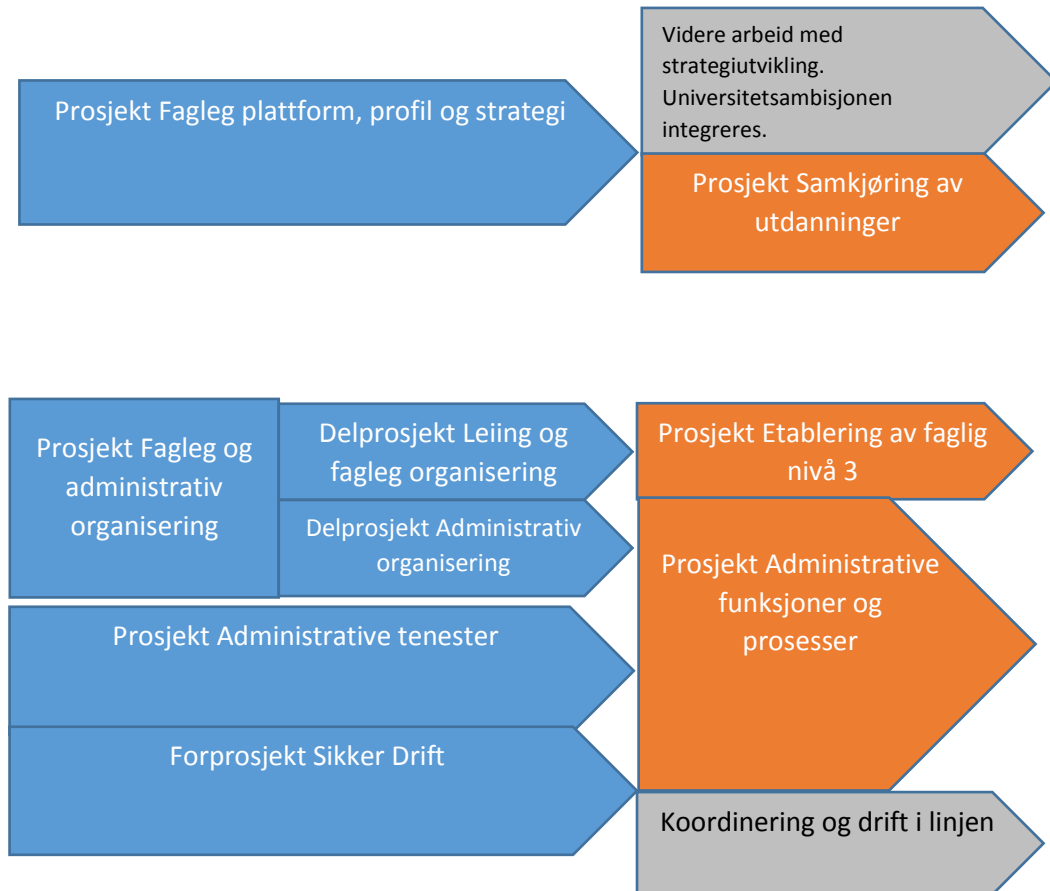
Prosjekt Fagleg plattform, profil og strategi

Videre arbeid med strategiutvikling. Universitetsambisjonen integreres.

Prosjekt Samkjøring av utdanninger

Prosjekt Fagleg og administrativ organisering

Delprosjekt Leiing og fagleg organisering

Delprosjekt Administrativ organisering

Prosjekt Etablering av faglig nivå 3

Prosjekt Administrative tenester

Prosjekt Administrative funksjoner og prosesser

Forprosjekt Sikker Drift

Koordinering og drift i linjen